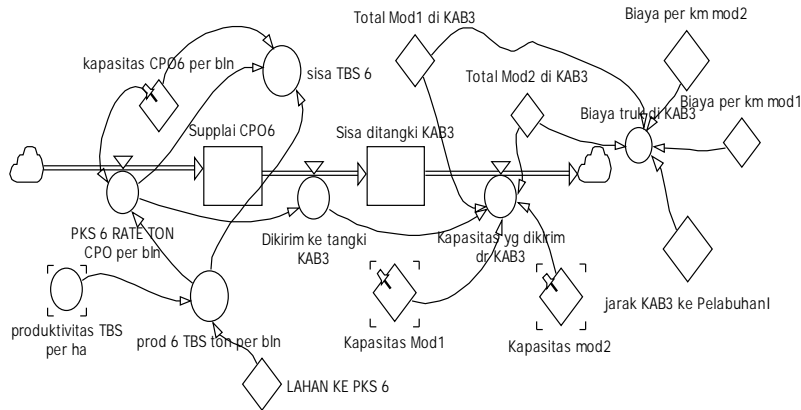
Total Mod1 di KAB3
Biaya per km mod2
kapasitas CPO6 per bln
sisa TBS 6
Total Mod2 di KAB3
Biaya truk di KAB3
Biaya per km mod1
Supplai CPO6
Sisa ditangki KAB3
PKS 6 RATE TON CPO per bln
Dikirim ke tangki KAB3
Kapasitas yg dikirim dr KAB3
produktivitas TBS per ha
prod 6 TBS ton per bln
Kapasitas Mod1
Kapasitas mod2
jarak KAB3 ke PelabuhanI
LAHAN KE PKS 6